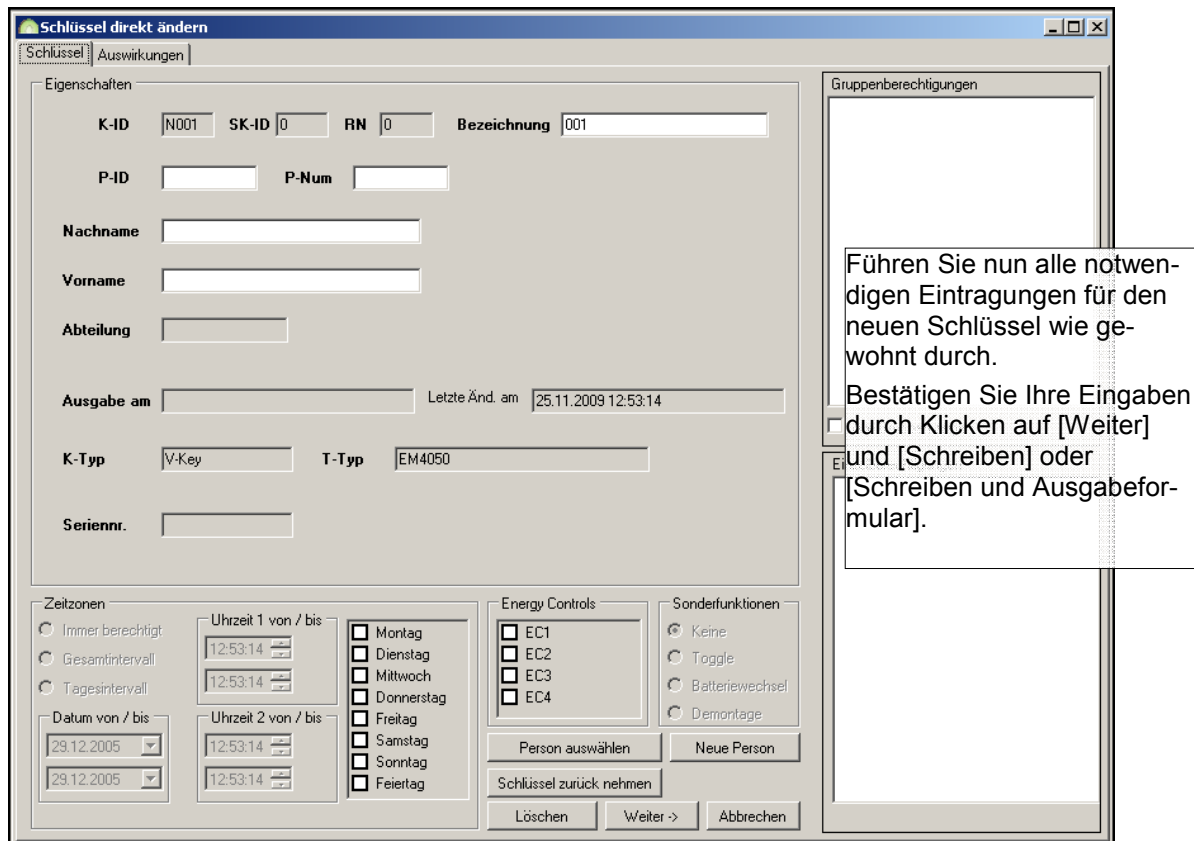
Schlüssel direkt ändern

Schlüssel | Auswirkungen

Eigenschaften

K-ID N001 SK-ID 0 RN 0 Bezeichnung 001

P-ID P-Num

Nachname

Vorname

Abteilung

Ausgabe am Letzte Änd. am 25.11.2009 12:53:14

K-Typ V-Key T-Typ EM4050

Seriennr.

Gruppenberechtigungen

Führen Sie nun alle notwendigen Eintragungen für den neuen Schlüssel wie gewohnt durch.

Bestätigen Sie Ihre Eingaben durch Klicken auf [Weiter] und [Schreiben] oder [Schreiben und Ausgabeformular].

Zeitzonen
Immer berechtigt
Gesamtintervall
Tagesintervall

Uhrzeit 1 von / bis
12:53:14
12:53:14

Datum von / bis
29.12.2005
29.12.2005

Uhrzeit 2 von / bis
12:53:14
12:53:14

Montag
Dienstag
Mittwoch
Donnerstag
Freitag
Samstag
Sonntag
Feiertag

Energy Controls
EC1
EC2
EC3
EC4

Sonderfunktionen
Keine
Toggle
Batteriewechsel
Demontage

Person auswählen
Neue Person
Schlüssel zurück nehmen
Löschen
Weiter ->
Abbrechen